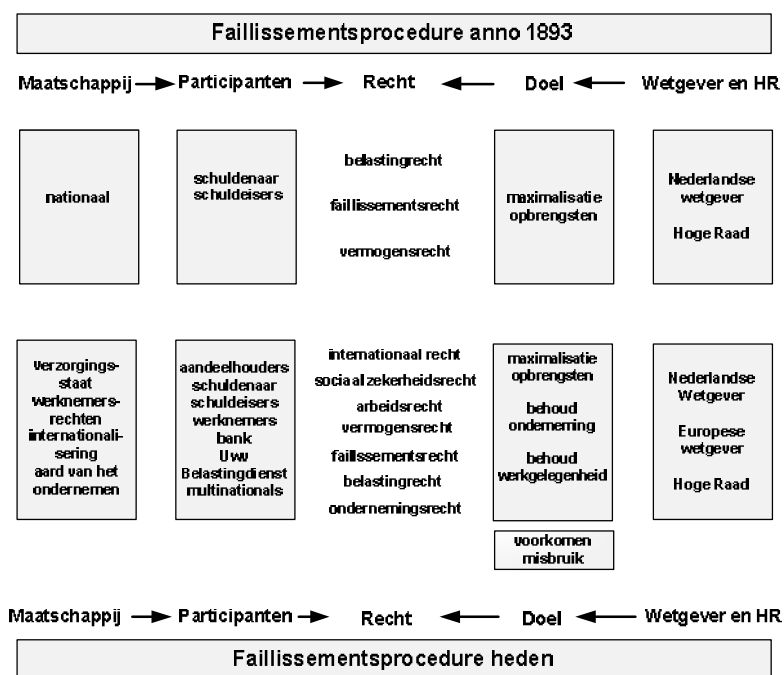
Faillissementsprocedure anno 1893

Maatschappij → Participanten → Recht ← Doel ← Wetgever en HR

nationaal

schuldenaar
schuldeisers

belastingrecht

faillissementsrecht

vermogensrecht

maximalisatie opbrengsten

Nederlandse wetgever

Hoge Raad

verzorgingsstaat
werknemersrechten
internationalisering
aard van het ondernemen

aandeelhouders
schuldenaar
schuldeisers
werknemers
bank
Uwv
Belastingdienst
multinationals

internationaal recht

sociaal zekerheidsrecht

arbeidsrecht

vermogensrecht

faillissementsrecht

belastingrecht

ondernemingsrecht

maximalisatie opbrengsten

behoud onderneming

behoud werkgelegenheid

voorkomen misbruik

Nederlandse Wetgever

Europese wetgever

Hoge Raad

Maatschappij → Participanten → Recht ← Doel ← Wetgever en HR

Faillissementsprocedure heden